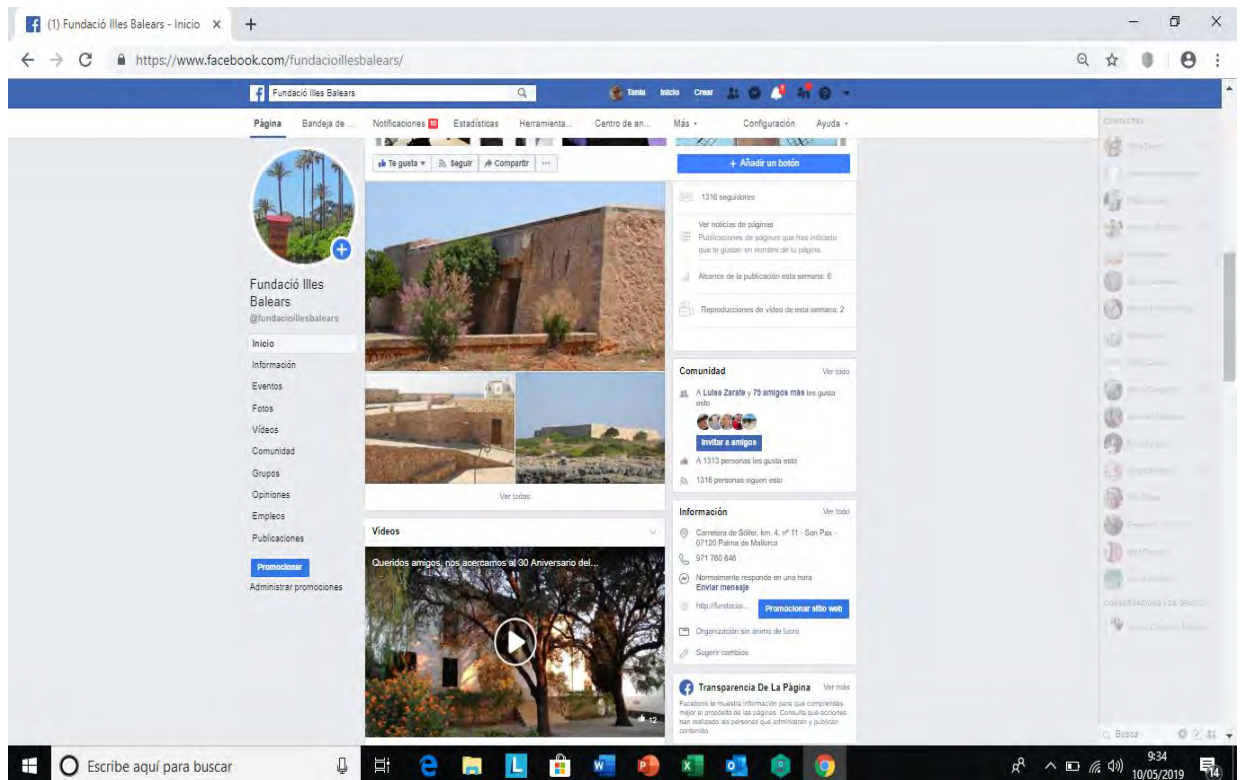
(1) Fundació Illes Balears - Inicio ×

https://www.facebook.com/fundacioillesbalears/

Fundació Illes Balears

Tania Inicio Crear

Página Bandeja de ... Notificaciones 10 Estadísticas Herramienta... Centro de an... Más Configuración Ayuda

Te gusta Seguir Compartir ...

+ Añadir un botón

1316 seguidores

Ver noticias de páginas
Publicaciones de páginas que has indicado que te gustan en nombre de tu página.

Alcance de la publicación esta semana: 6

Reproducciones de vídeo de esta semana: 2

Fundació Illes Balears
@fundacioillesbalears

Inicio
Información
Eventos
Fotos
Vídeos
Comunidad
Grupos
Opiniones
Empleos
Publicaciones

Promocionar
Administrar promociones

Ver todas

Vídeos

Queridos amigos, nos acercamos al 30 Aniversario del...

12

Comunidad Ver todo

A Luisa Zarate y 75 amigos más les gusta esto

Invitar a amigos

A 1313 personas les gusta esto

1316 personas siguen esto

Información Ver todo

Carretera de Sóller, km. 4, nº 11 - Son Pax - 07120 Palma de Mallorca

971 760 646

Normalmente responde en una hora
Enviar mensaje

http://fundacio... Promocionar sitio web

Organización sin ánimo de lucro

Sugerir cambios

Transparencia De La Página Ver más

Facebook te muestra información para que comprendas mejor el propósito de las páginas. Consulta qué acciones han realizado las personas que administran y publican contenido.

CONTACTOS

CONVERSACIONES DE GRUPO

Buscar

Escribe aquí para buscar

9:34
10/05/2019

14